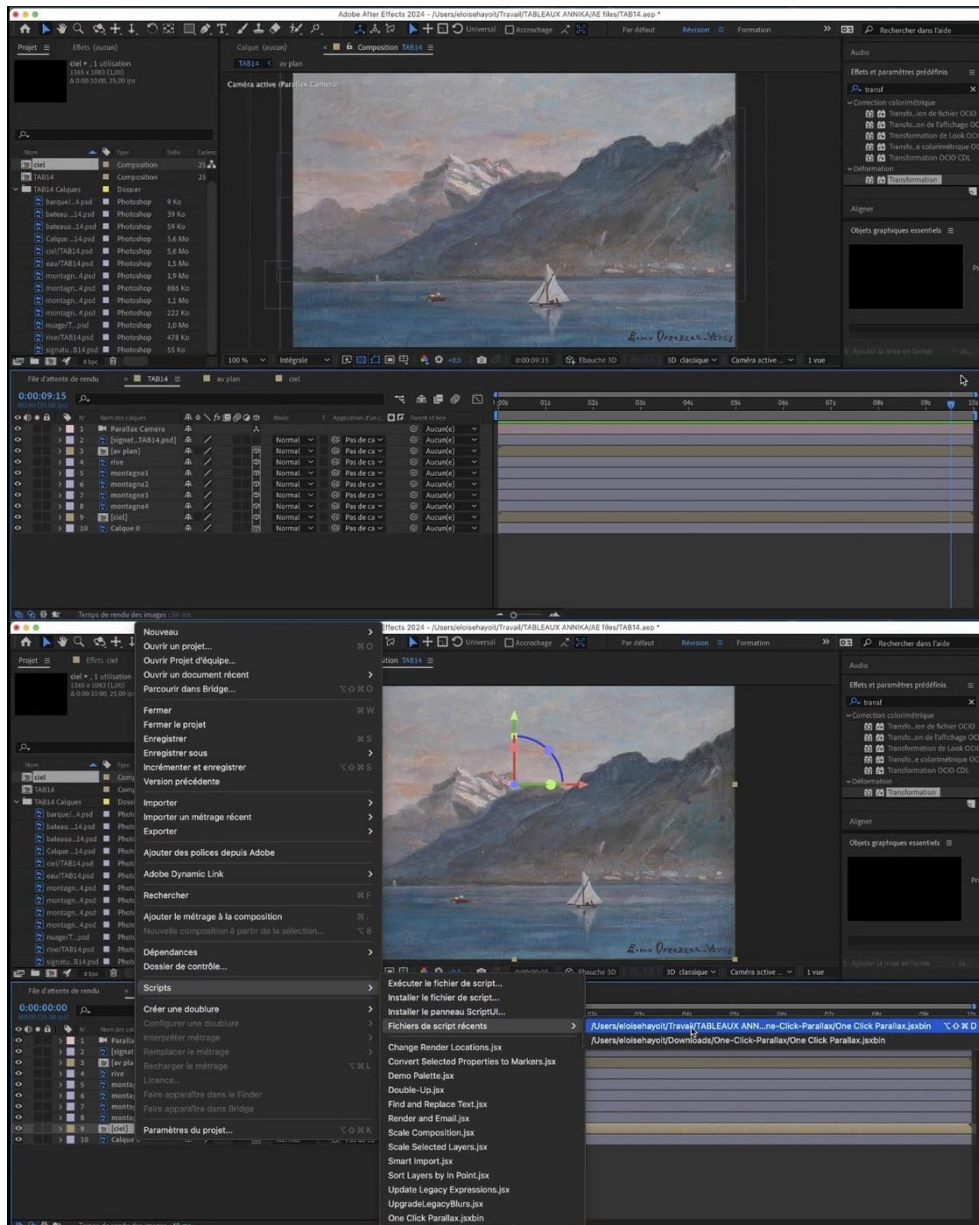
Adobe After Effects 2024 - /Users/eloisehayoit/Travail/TABLEAUX ANNIKA/AE files/TAB14.aep *

Universal  Accrochage  Par défaut  Révision  Formation  Rechercher dans l'aide

Projet  Effets (aucun)  Calque (aucun)  Composition TAB14

TAB14  av plan

ciel ▾, 1 utilisation
1365 x 1083 (1,00)
Δ 0:00:10:00, 25,00 i/s

Caméra active (Parallax Camera)

| Nom | Type | Taille |
|---|---|---|
| ciel | Composition | 25 |
| TAB14 | Composition | 25 |
| TAB14 Calques | Dossier | |
| barque/...4.psd | Photoshop | 9 Ko |
| bateau ...14.psd | Photoshop | 39 Ko |
| bateaux...14.psd | Photoshop | 59 Ko |
| Calque ...14.psd | Photoshop | 5,6 Mo |
| ciel/TAB14.psd | Photoshop | 5,6 Mo |
| eau/TAB14.psd | Photoshop | 1,5 Mo |
| montagn...4.psd | Photoshop | 1,9 Mo |
| montagn...4.psd | Photoshop | 886 Ko |
| montagn...4.psd | Photoshop | 1,1 Mo |
| montagn...4.psd | Photoshop | 222 Ko |
| nuage/T...psd | Photoshop | 1,0 Mo |
| rive/TAB14.psd | Photoshop | 478 Ko |
| signatu...B14.psd | Photoshop | 55 Ko |

8 bpc

100 %  Intégrale  0:00:09:15  Ébauche 3D  3D classique  Caméra active ...  1 vue

Audio
Effets et paramètres prédéfinis
transf
Correction colorimétrique
Transfo...ion de fichier OCIO
Transfo...on de l'affichage OCIO
Transformation de Look OCIO
Transfo...e colorimétrique OCIO
Transformation OCIO CDL
Déformation
Transformation
Aligner
Objets graphiques essentiels

File d'attente de rendu  TAB14  av plan  ciel

0:00:09:15
00240 (25.00 i/s)

| N° | Nom des calques | Mode | Parent et lien |
|---|---|---|---|
| 1 | Parallax Camera | | Aucun(e) |
| 2 | [signat...TAB14.psd] | Normal | Aucun(e) |
| 3 | [av plan] | Normal | Aucun(e) |
| 4 | rive | Normal | Aucun(e) |
| 5 | montagne1 | Normal | Aucun(e) |
| 6 | montagne2 | Normal | Aucun(e) |
| 7 | montagne3 | Normal | Aucun(e) |
| 8 | montagne4 | Normal | Aucun(e) |
| 9 | [ciel] | Normal | Aucun(e) |
| 10 | Calque 0 | Normal | Aucun(e) |

Pas de ca

00s 01s 02s 03s 04s 05s 06s 07s 08s 09s 10s

Temps de rendu des images : 56 ms

Nouveau
Ouvrir un projet... ⌘O
Ouvrir Projet d'équipe...
Ouvrir un document récent
Parcourir dans Bridge... ⌥⇧⌘O
Fermer ⌘W
Fermer le projet
Enregistrer ⌘S
Enregistrer sous
Incrémenter et enregistrer ⌥⇧⌘S
Version précédente
Importer
Importer un métrage récent
Exporter
Ajouter des polices depuis Adobe
Adobe Dynamic Link
Rechercher ⌘F
Ajouter le métrage à la composition
Nouvelle composition à partir de la sélection...
Dépendances
Dossier de contrôle...
Scripts
Créer une doublure
Configurer une doublure
Interpréter métrage
Remplacer le métrage
Recharger le métrage ⌥⌘L
Licence...
Faire apparaître dans le Finder
Faire apparaître dans Bridge
Paramètres du projet... ⌥⇧⌘K

Exécuter le fichier de script...
Installer le fichier de script...
Installer le panneau ScriptUI...
Fichiers de script récents
Change Render Locations.jsx
Convert Selected Properties to Markers.jsx
Demo Palette.jsx
Double-Up.jsx
Find and Replace Text.jsx
Render and Email.jsx
Scale Composition.jsx
Scale Selected Layers.jsx
Smart Import.jsx
Sort Layers by In Point.jsx
Update Legacy Expressions.jsx
UpgradeLegacyBlurs.jsx
One Click Parallax.jsxbin

/Users/eloisehayoit/Travail/TABLEAUX ANN...ne-Click-Parallax/One Click Parallax.jsxbin ⌥⇧⌘D
/Users/eloisehayoit/Downloads/One-Click-Parallax/One Click Parallax.jsxbin

0:00:00:00